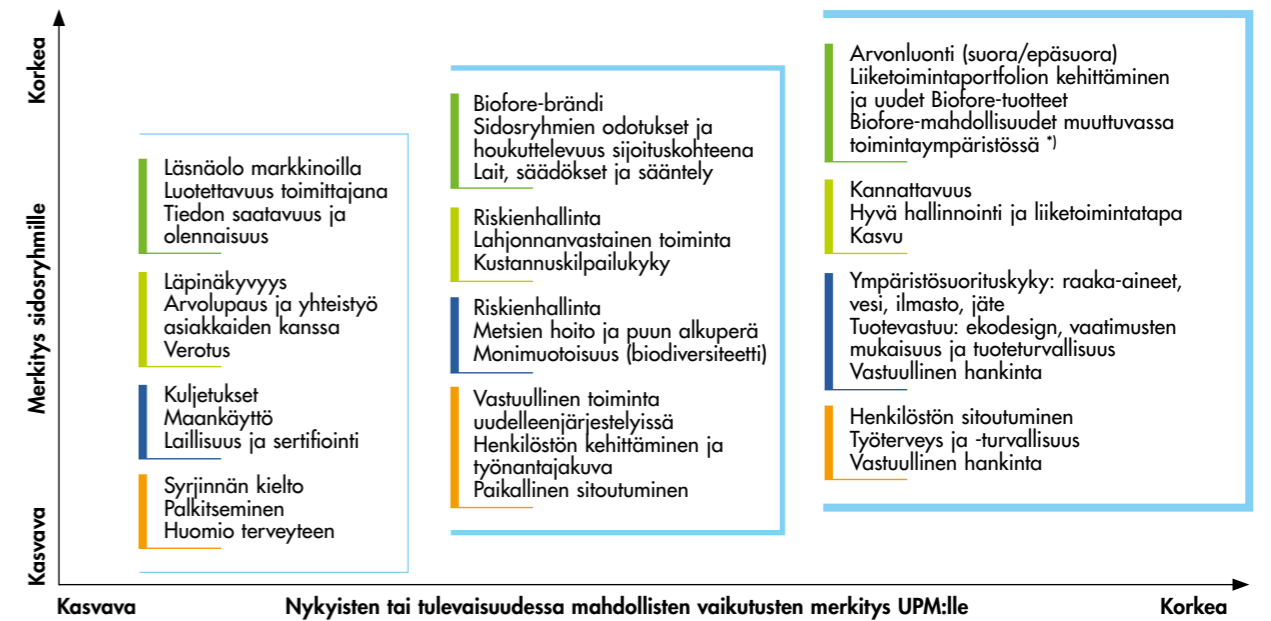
Korkea

Merkitys sidosryhmille

Kasvava

Läsnäolo markkinoilla
Luotettavuus toimittajana
Tiedon saatavuus ja olennaisuus

Läpinäkyvyys
Arvolupaus ja yhteistyö asiakkaiden kanssa
Verotus

Kuljetukset
Maankäyttö
Laillisuus ja sertifiointi

Syrjinnän kielto
Palkitseminen
Huomio terveyteen

Biofore-brändi
Sidosryhmien odotukset ja houkuttelevuus sijoituskohteena
Lait, säädökset ja sääntely

Riskienhallinta
Lahjonnanvastainen toiminta
Kustannuskilpailukyky

Riskienhallinta
Metsien hoito ja puun alkuperä
Monimuotoisuus (biodiversiteetti)

Vastuullinen toiminta uudelleenjärjestelyissä
Henkilöstön kehittäminen ja työnantajakuva
Paikallinen sitoutuminen

Arvonluonti (suora/epäsuora)
Liiketoimintaportfolion kehittäminen ja uudet Biofore-tuotteet
Biofore-mahdollisuudet muuttuvassa toimintaympäristössä *)

Kannattavuus
Hyvä hallinnointi ja liiketoimintatapa
Kasvu

Ympäristösuorituskyky: raaka-aineet, vesi, ilmasto, jäte
Tuotevastuu: ekodesign, vaatimusten mukaisuus ja tuoteturvallisuus
Vastuullinen hankinta

Henkilöstön sitoutuminen
Työterveys ja -turvallisuus
Vastuullinen hankinta

Kasvava
Nykyisten tai tulevaisuudessa mahdollisten vaikutusten merkitys UPM:lle
Korkea